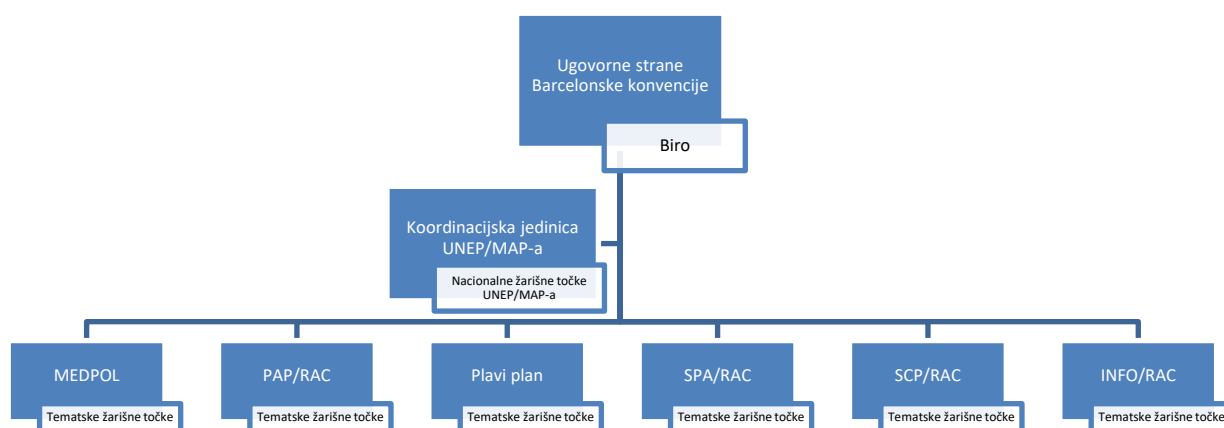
Ugovorne strane Barcelonske konvencije

Biro

Koordinacijska jedinica UNEP/MAP-a

Nacionalne žarišne točke UNEP/MAP-a

MEDPOL

Tematske žarišne točke

PAP/RAC

Tematske žarišne točke

Plavi plan

Tematske žarišne točke

SPA/RAC

Tematske žarišne točke

SCP/RAC

Tematske žarišne točke

INFO/RAC

Tematske žarišne točke